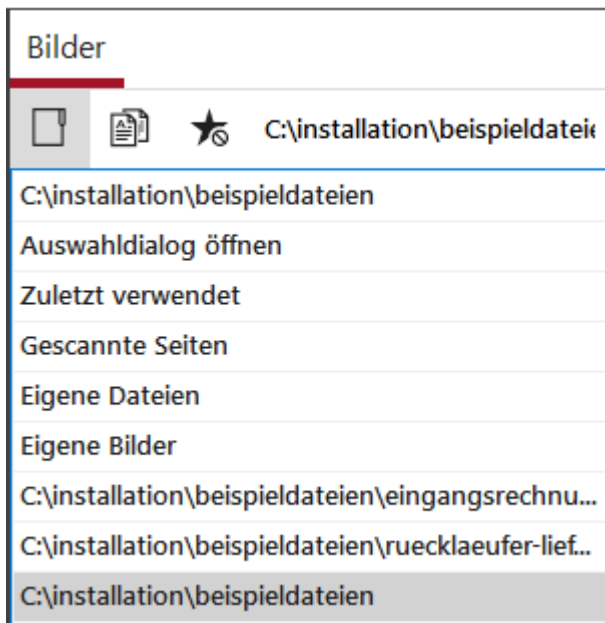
Bilder

C:\installation\beispieldatei

C:\installation\beispieldateien
Auswahldialog öffnen
Zuletzt verwendet
Gescannte Seiten
Eigene Dateien
Eigene Bilder
C:\installation\beispieldateien\eingangsrechnu...
C:\installation\beispieldateien\ruecklaeufer-lief...
C:\installation\beispieldateien